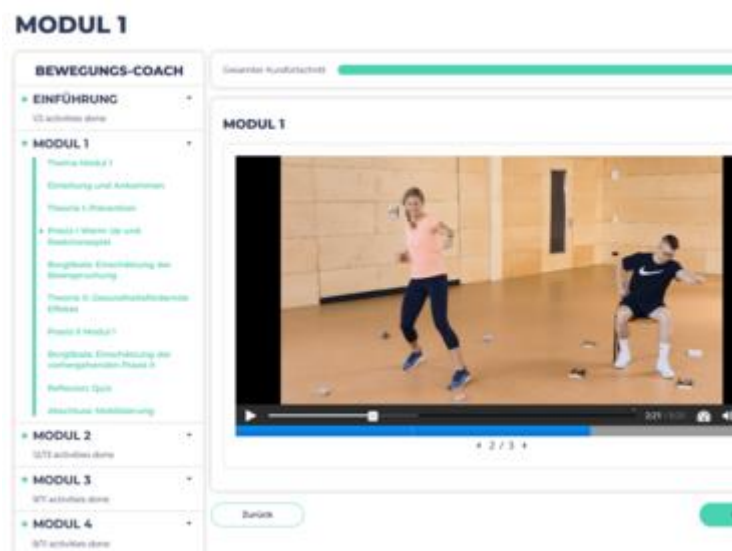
MODUL 1

BEWEGUNGS-COACH

EINFÜHRUNG
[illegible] activities done

MODUL 1

Thema Modul 1

Einstieg und Ankommen

Theorie I: Prävention

Praxis I: Warm Up und Kleinfeldspiel

Borgskala: Einschätzung der Beanspruchung

Theorie II: Gesundheitsfördernde Effekte

Praxis II Modul 1

Borgskala: Einschätzung der vorhergehenden Phase II

Reflexion: Quiz

Abschluss: Mobilisierung

MODUL 2
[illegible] activities done

MODUL 3
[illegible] activities done

MODUL 4
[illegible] activities done

Gesamter Kursfortschritt

MODUL 1

2:21 / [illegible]

‹ 2 / 3 ›

Zurück